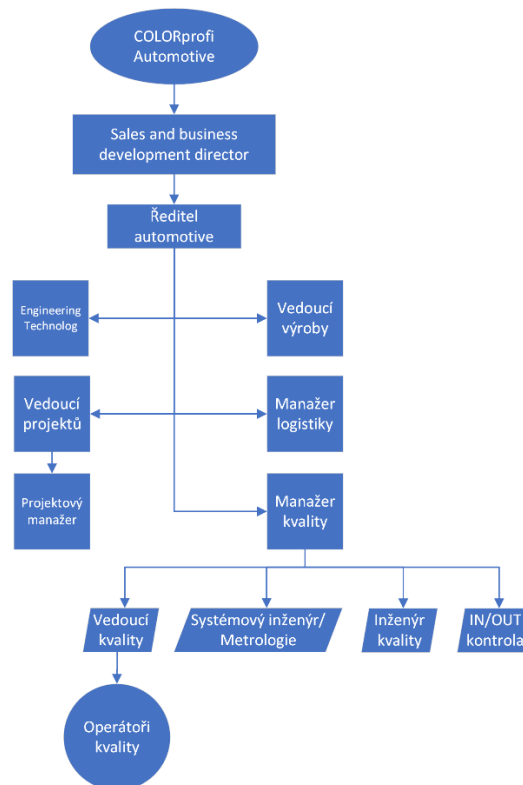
COLORprofi Automotive

Sales and business development director

Ředitel automotive

Engineering Technolog

Vedoucí výroby

Vedoucí projektů

Manažer logistiky

Projektový manažer

Manažer kvality

Vedoucí kvality

Systémový inženýr/ Metrologie

Inženýr kvality

IN/OUT kontrola

Operátoři kvality